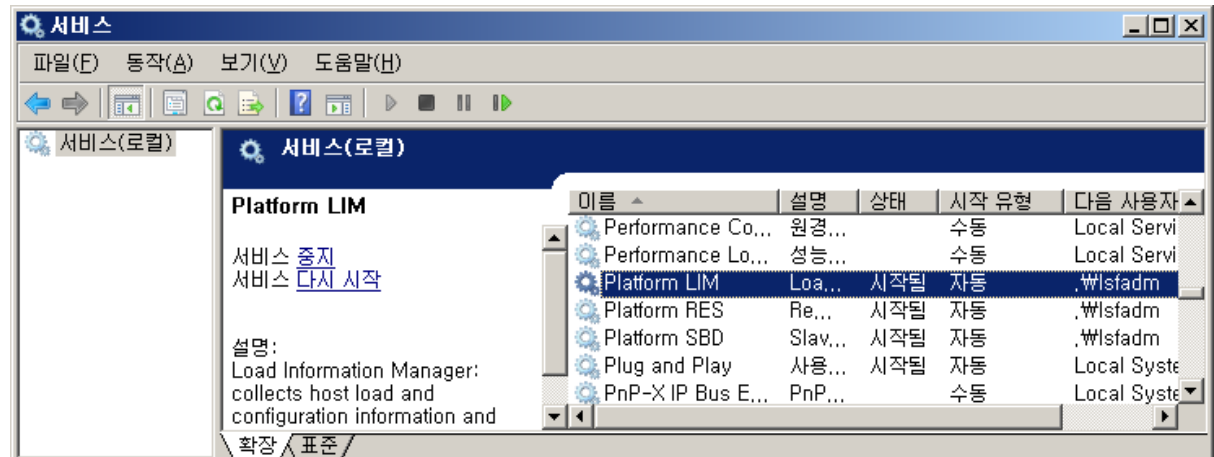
서비스

파일(F) 동작(A) 보기(V) 도움말(H)

서비스(로컬)

서비스(로컬)

Platform LIM

서비스 중지
서비스 다시 시작

설명:
Load Information Manager: collects host load and configuration information and

| 이름 | 설명 | 상태 | 시작 유형 | 다음 사용자 |
|---|---|---|---|---|
| Performance Co... | 원경... | | 수동 | Local Servi |
| Performance Lo... | 성능... | | 수동 | Local Servi |
| Platform LIM | Loa... | 시작됨 | 자동 | .₩lsfadm |
| Platform RES | Re... | 시작됨 | 자동 | .₩lsfadm |
| Platform SBD | Slav... | 시작됨 | 자동 | .₩lsfadm |
| Plug and Play | 사용... | 시작됨 | 자동 | Local Syste |
| PnP-X IP Bus E... | PnP... | | 수동 | Local Syste |

확장 표준